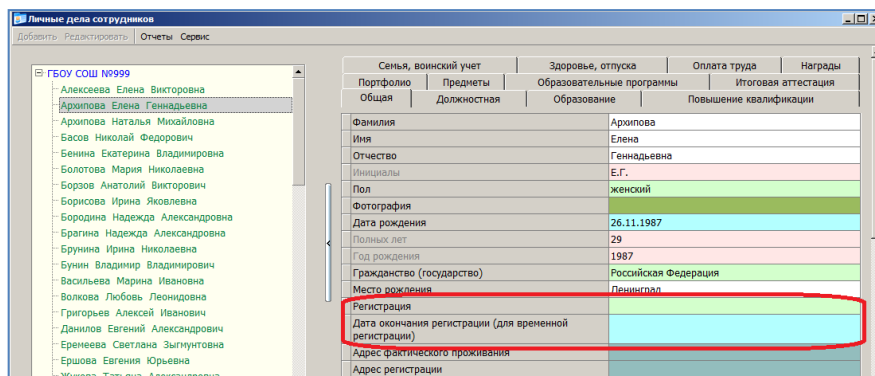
Личные дела сотрудников

Добавить Редактировать Отчеты Сервис

ГБОУ СОШ №999
Алексеева Елена Викторовна
Архипова Елена Геннадьевна
Архипова Наталья Михайловна
Басов Николай Федорович
Бенина Екатерина Владимировна
Болотова Мария Николаевна
Борзов Анатолий Викторович
Борисова Ирина Яковлевна
Бородина Надежда Александровна
Брагина Надежда Александровна
Брунина Ирина Николаевна
Бунин Владимир Владимирович
Васильева Мария Ивановна
Волкова Любовь Леонидовна
Григорьев Алексей Иванович
Данилов Евгений Александрович
Еремеева Светлана Зыгмунтовна
Ершова Евгения Юрьевна
Жукова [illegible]

Семья, воинский учет | Здоровье, отпуска | Оплата труда | Награды
Портфолио | Предметы | Образовательные программы | Итоговая аттестация
Общая | Должностная | Образование | Повышение квалификации

| | |
|---|---|
| Фамилия | Архипова |
| Имя | Елена |
| Отчество | Геннадьевна |
| Инициалы | Е.Г. |
| Пол | женский |
| Фотография | |
| Дата рождения | 26.11.1987 |
| Полных лет | 29 |
| Год рождения | 1987 |
| Гражданство (государство) | Российская Федерация |
| Место рождения | Ленинград |
| Регистрация | |
| Дата окончания регистрации (для временной регистрации) | |
| Адрес фактического проживания | |
| Адрес регистрации | |